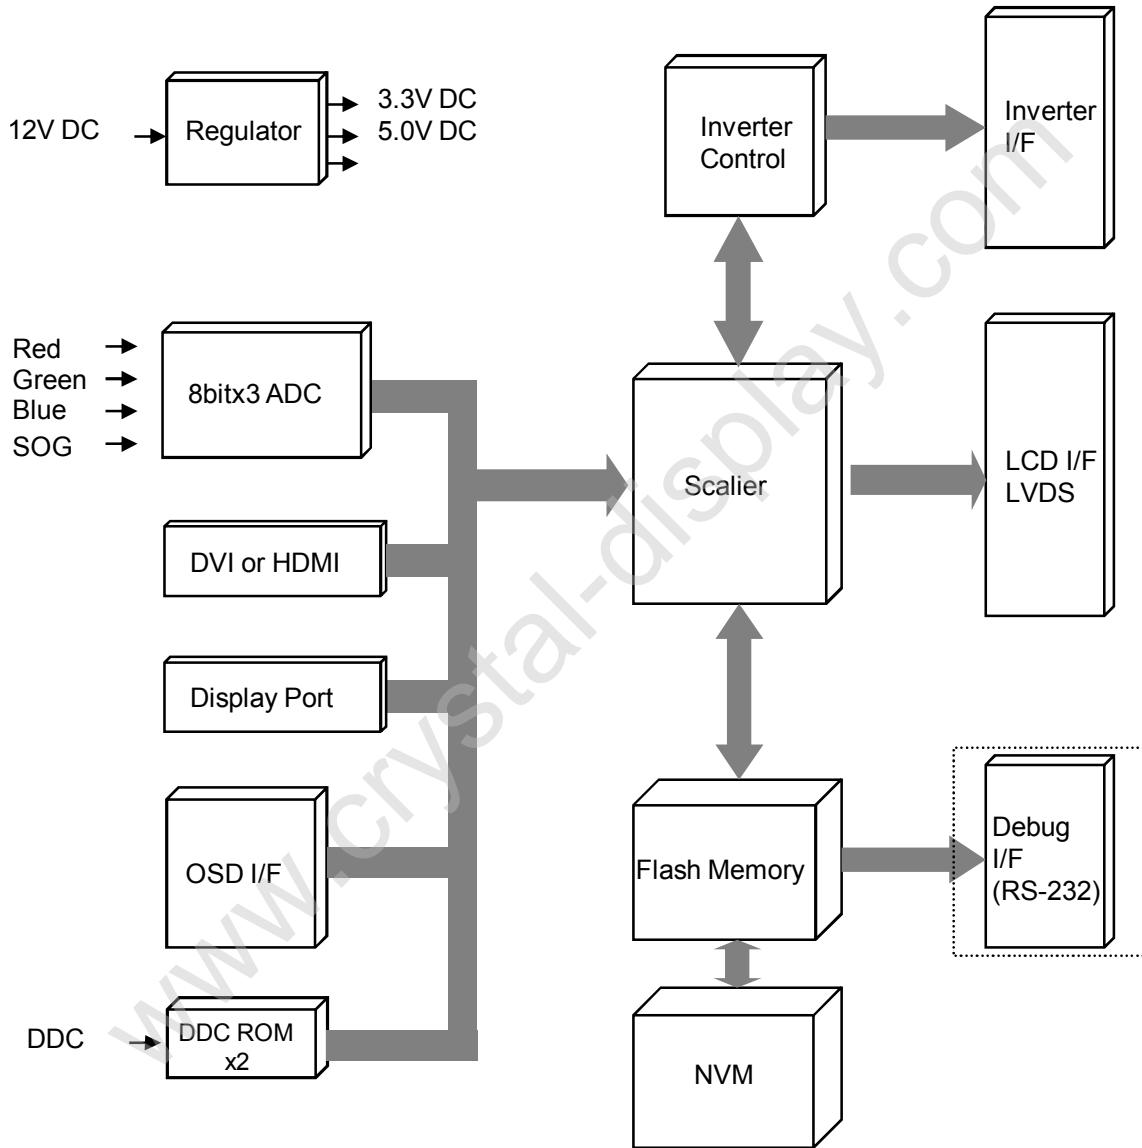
12V DC

Regulator

3.3V DC
5.0V DC

Inverter Control

Inverter I/F

Red
Green
Blue
SOG

8bitx3 ADC

Scalier

LCD I/F LVDS

DVI or HDMI

Display Port

OSD I/F

Flash Memory

Debug I/F (RS-232)

DDC

DDC ROM x2

NVM

www.crystal-display.com